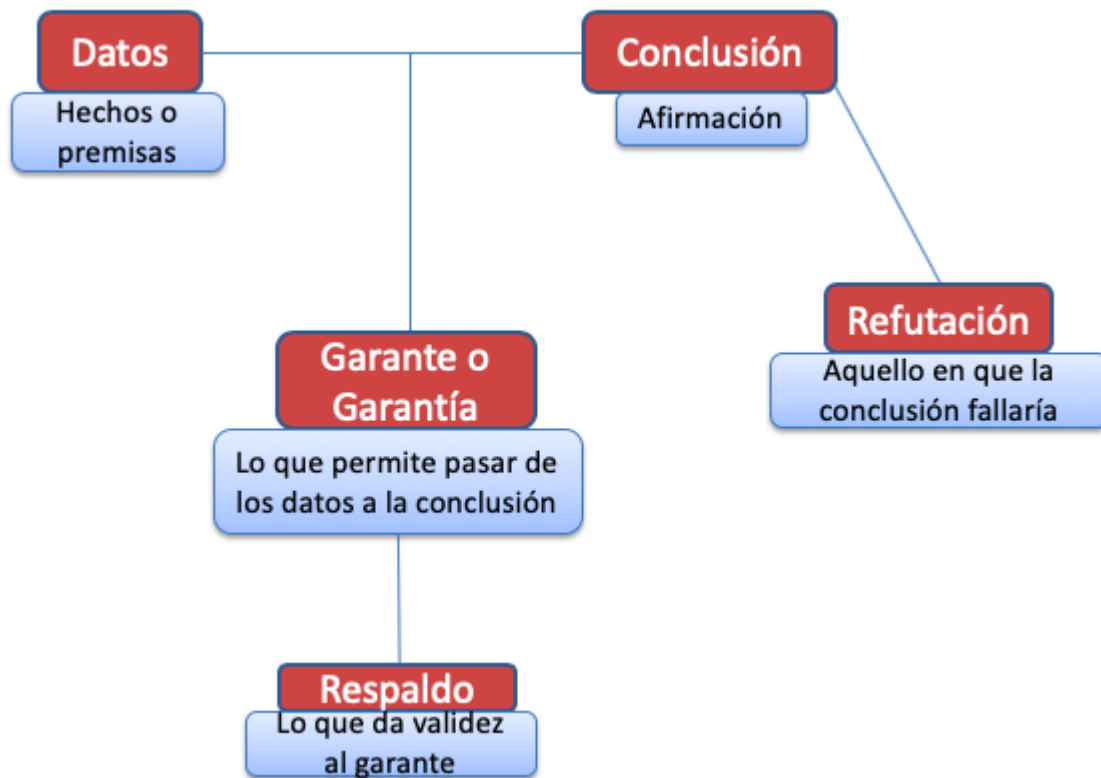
Datos

Hechos o premisas

Conclusión

Afirmación

Refutación

Aquello en que la conclusión fallaría

Garante o Garantía

Lo que permite pasar de los datos a la conclusión

Respaldo

Lo que da validez al garante